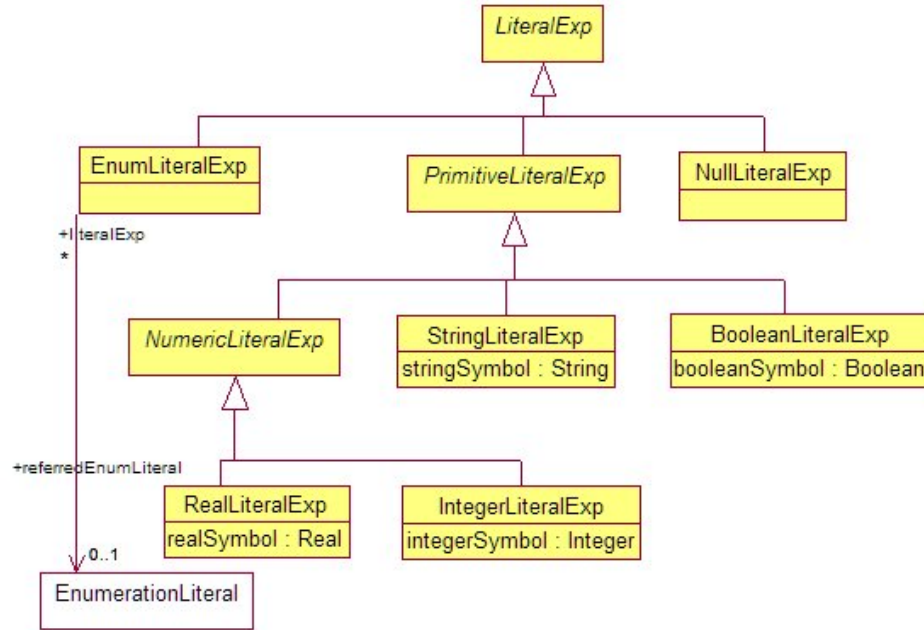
LiteralExp

EnumLiteralExp

PrimitiveLiteralExp

NullLiteralExp

+literalExp
*

NumericLiteralExp

StringLiteralExp
stringSymbol : String

BooleanLiteralExp
booleanSymbol : Boolean

+referredEnumLiteral

RealLiteralExp
realSymbol : Real

IntegerLiteralExp
integerSymbol : Integer

0..1

EnumerationLiteral